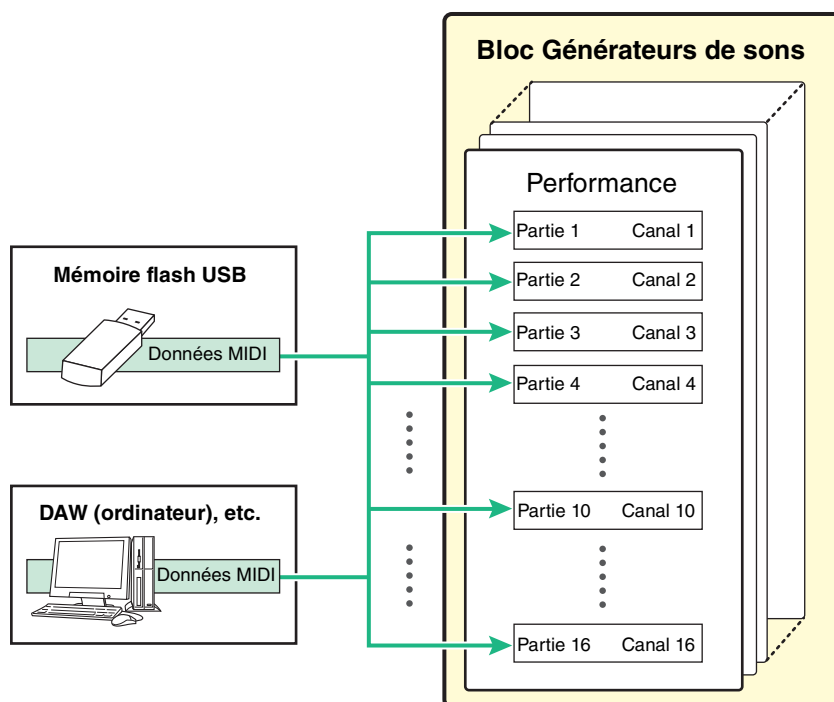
Bloc Générateurs de sons

Mémoire flash USB

Données MIDI

DAW (ordinateur), etc.

Données MIDI

Performance

Partie 1 Canal 1

Partie 2 Canal 2

Partie 3 Canal 3

Partie 4 Canal 4

Partie 10 Canal 10

Partie 16 Canal 16